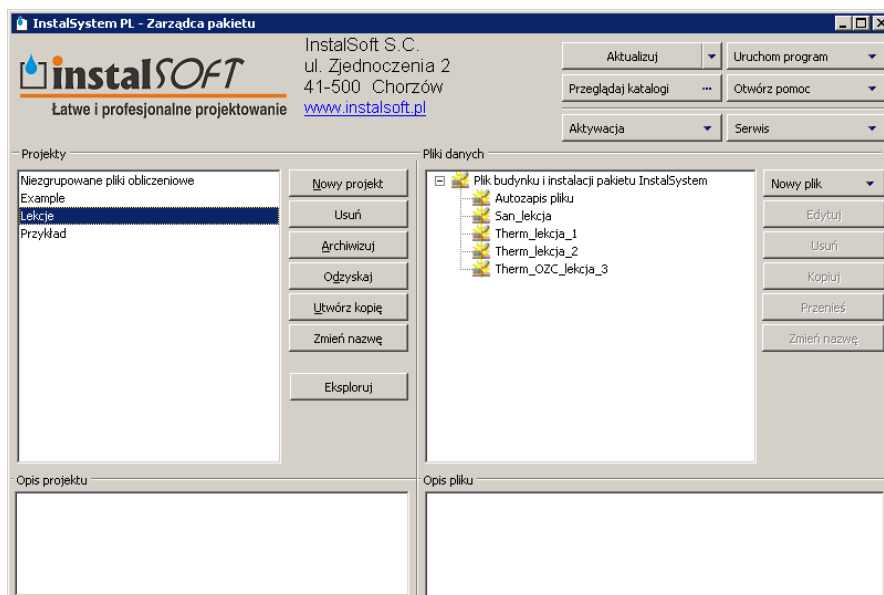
InstalSystem PL - Zarządca pakietu

instalSOFT
Łatwe i profesjonalne projektowanie

InstalSoft S.C.
ul. Zjednoczenia 2
41-500 Chorzów
www.instalsoft.pl

Aktualizuj
Uruchom program
Przeglądaj katalogi
Otwórz pomoc
Aktywacja
Serwis

Projekty
Niezgrupowane pliki obliczeniowe
Example
Lekcje
Przykład

Nowy projekt
Usuń
Archiwizuj
Odzyskaj
Utwórz kopię
Zmień nazwę
Eksploruj

Pliki danych
Plik budynku i instalacji pakietu InstalSystem
Autozapis pliku
San_lekcja
Therm_lekcja_1
Therm_lekcja_2
Therm_OZC_lekcja_3

Nowy plik
Edytuj
Usuń
Kopiuj
Przenieś
Zmień nazwę

Opis projektu

Opis pliku